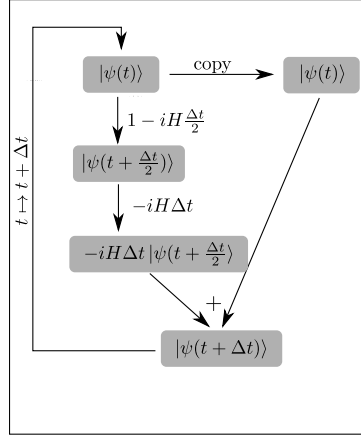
$|\psi(t)\rangle$

copy

$|\psi(t)\rangle$

$1 - iH\frac{\Delta t}{2}$

$|\psi(t + \frac{\Delta t}{2})\rangle$

$-iH\Delta t$

$-iH\Delta t\,|\psi(t + \frac{\Delta t}{2})\rangle$

$+$

$|\psi(t + \Delta t)\rangle$

$t \mapsto t + \Delta t$